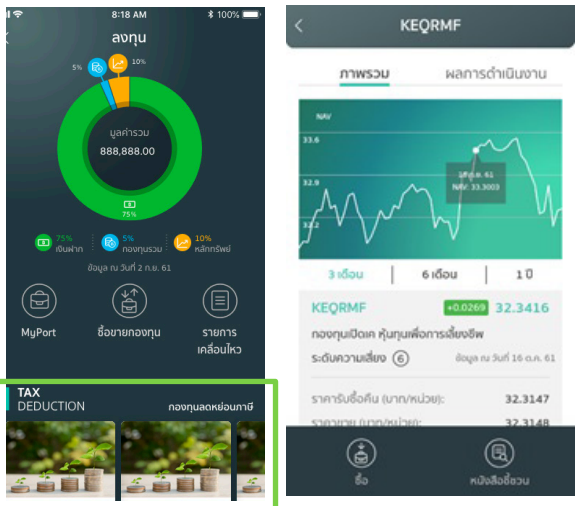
8:18 AM
100%
ลงทุน
5%
10%
มูลค่ารวม
888,888.00
75%
75% เงินฝาก
5% กองทุนรวม
10% หลักทรัพย์
ข้อมูล ณ วันที่ 2 ก.ย. 61
MyPort
ซื้อขายกองทุน
รายการเคลื่อนไหว
TAX
DEDUCTION
กองทุนลดหย่อนภาษี

KEQRMF
ภาพรวม
ผลการดำเนินงาน
NAV
33.6
32.9
32.2
16 ต.ค. 61
NAV: 33.3003
3 เดือน
6 เดือน
1 ปี
KEQRMF
+0.0269
32.3416
กองทุนเปิดเค หุ้นทุนเพื่อการเลี้ยงชีพ
ระดับความเสี่ยง 6
ข้อมูล ณ วันที่ 16 ต.ค. 61
ราคารับซื้อคืน (บาท/หน่วย):
32.3147
ราคาขาย (บาท/หน่วย):
32.3148
ซื้อ
หนังสือชี้ชวน